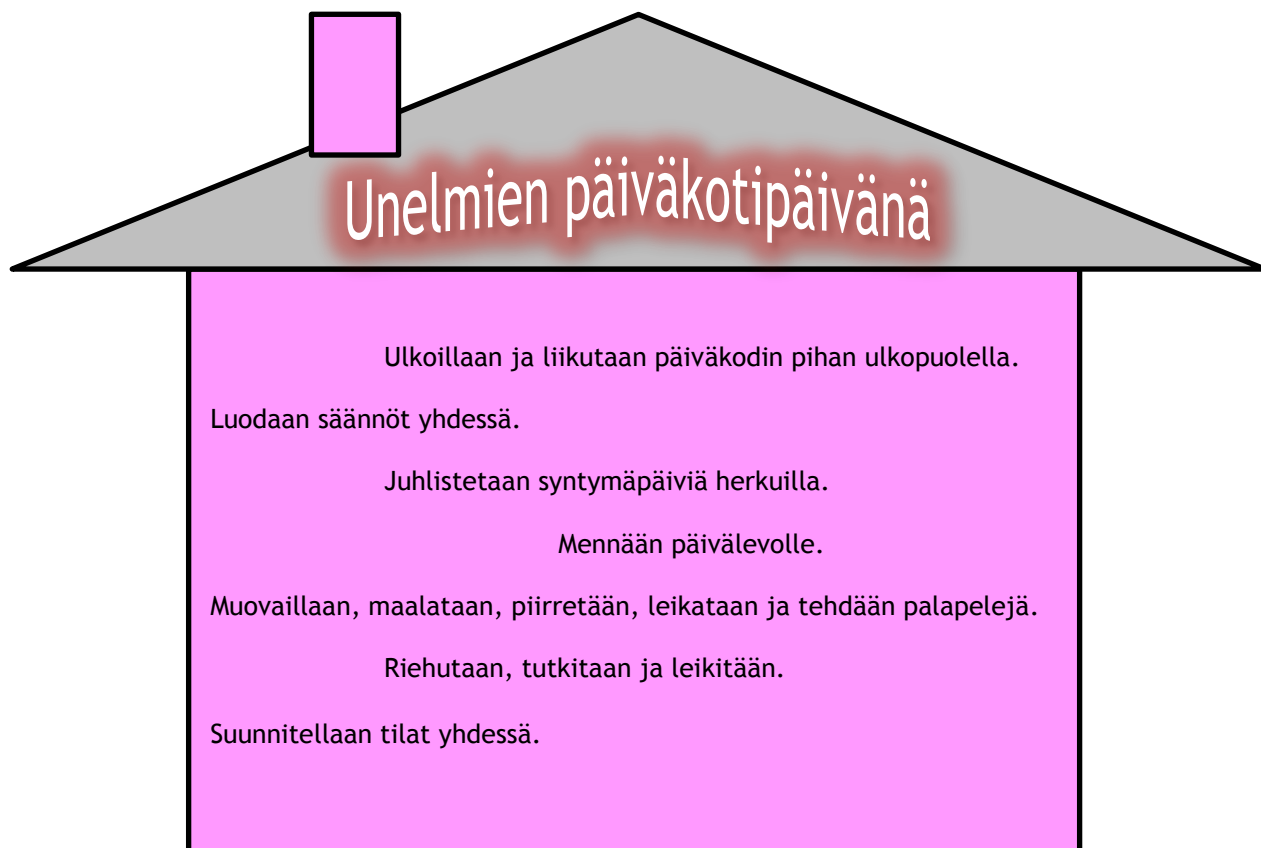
Unelmien päiväkotipäivänä

Ulkoillaan ja liikutaan päiväkodin pihan ulkopuolella.

Luodaan säännöt yhdessä.

Juhlistetaan syntymäpäiviä herkuilla.

Mennään päivälevolle.

Muovaillaan, maalataan, piirretään, leikataan ja tehdään palapelejä.

Riehutaan, tutkitaan ja leikitään.

Suunnitellaan tilat yhdessä.